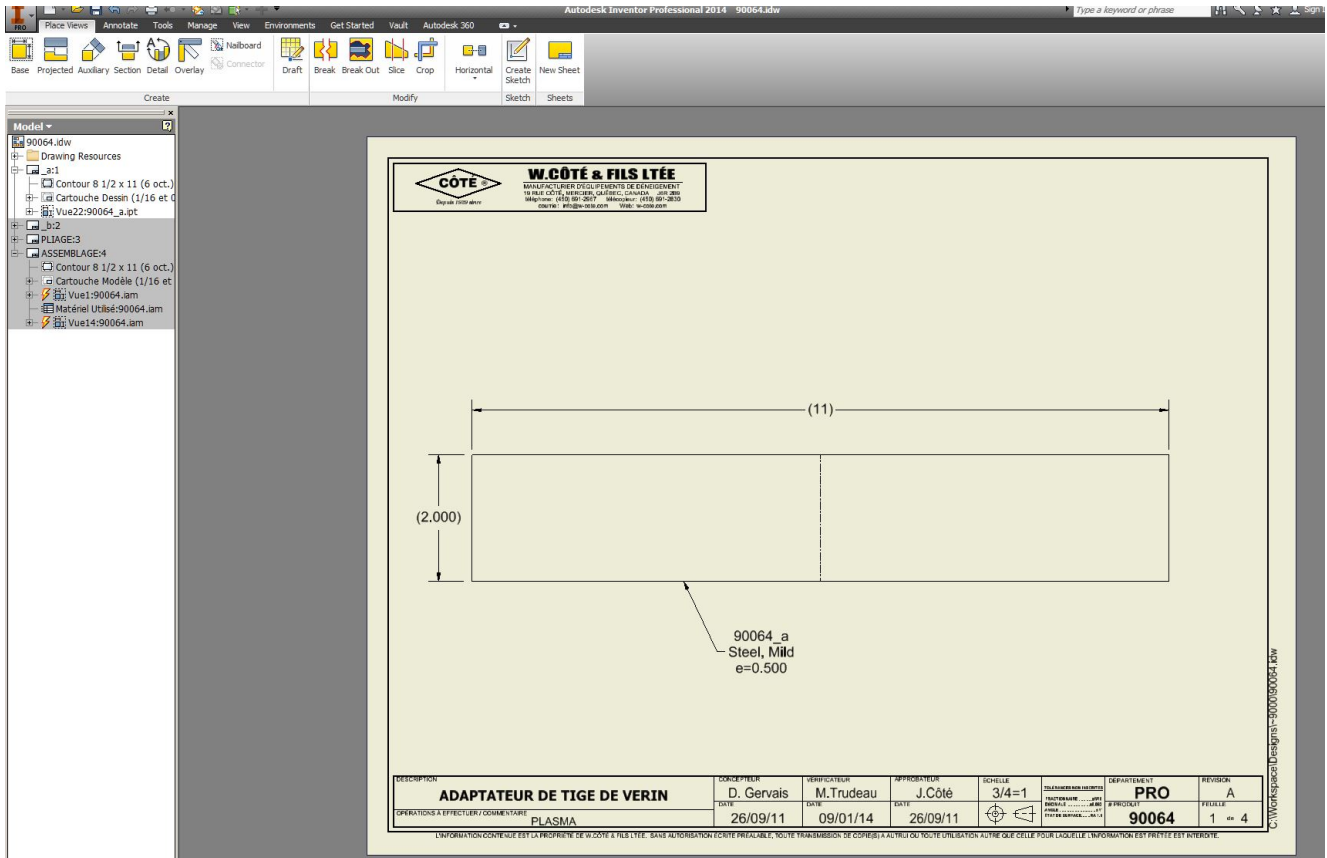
PRO Place Views Annotate Tools Manage View Environments Get Started Vault Autodesk 360

Autodesk Inventor Professional 2014 90064.idw

Type a keyword or phrase

Sign In

Base Projected Auxiliary Section Detail Overlay Nailboard Connector Draft Break Break Out Slice Crop Horizontal Create Sketch New Sheet

Create Modify Sketch Sheets

Model ▾

90064.idw
Drawing Resources
_a:1
Contour 8 1/2 x 11 (6 oct.)
Cartouche Dessin (1/16 et 0
Vue22:90064_a.ipt
_b:2
PLIAGE:3
ASSEMBLAGE:4
Contour 8 1/2 x 11 (6 oct.)
Cartouche Modèle (1/16 et
Vue1:90064.iam
Matériel Utilisé:90064.iam
Vue14:90064.iam

CÔTE
Depuis 1939 déjà

W.CÔTÉ & FILS LTÉE
MANUFACTURIER D'ÉQUIPEMENTS DE DÉNEIGEMENT
19 RUE CÔTÉ, MERCIER, QUÉBEC, CANADA J6R 2B9
téléphone: (450) 691-2667 télécopieur: (450) 691-2830
courriel: info@w-cote.com Web: w-cote.com

(11)

(2.000)

90064_a
Steel, Mild
e=0.500

C:\Workspace\Designs\~9000\90064.idw

| DESCRIPTION | CONCEPTEUR | VÉRIFICATEUR | APPROBATEUR | ÉCHELLE | | DÉPARTEMENT | RÉVISION |
|---|---|---|---|---|---|---|---|
| ADAPTATEUR DE TIGE DE VERIN | D. Gervais | M.Trudeau | J.Côté | 3/4=1 | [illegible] | PRO | A |
| OPÉRATIONS À EFFECTUER / COMMENTAIRE PLASMA | DATE 26/09/11 | DATE 09/01/14 | DATE 26/09/11 | | | # PRODUIT 90064 | FEUILLE 1 de 4 |

L'INFORMATION CONTENUE EST LA PROPRIÉTÉ DE W.CÔTÉ & FILS LTÉE. SANS AUTORISATION ÉCRITE PRÉALABLE, TOUTE TRANSMISSION DE COPIE(S) À AUTRUI OU TOUTE UTILISATION AUTRE QUE CELLE POUR LAQUELLE L'INFORMATION EST PRÊTÉE EST INTERDITE.